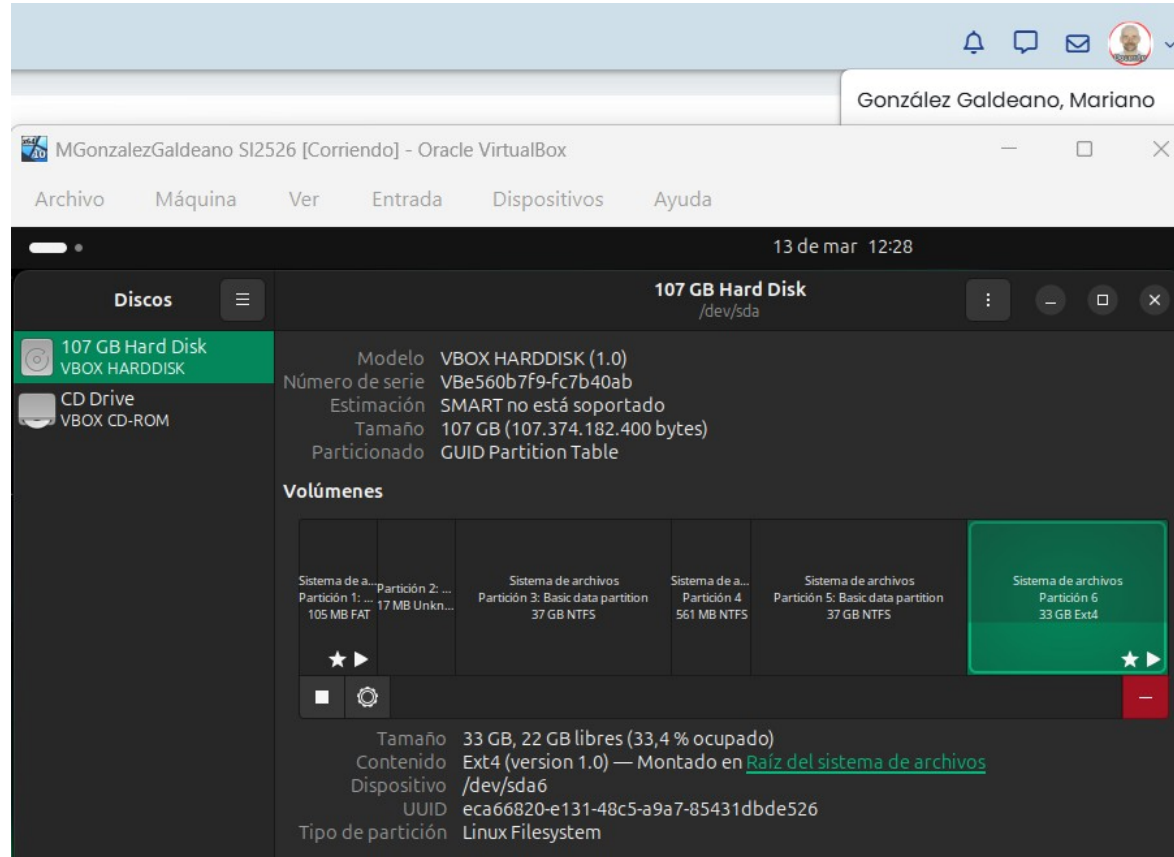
González Galdeano, Mariano

MGonzalezGaldeano SI2526 [Corriendo] - Oracle VirtualBox

Archivo Máquina Ver Entrada Dispositivos Ayuda

13 de mar 12:28

Discos

107 GB Hard Disk
VBOX HARDDISK

CD Drive
VBOX CD-ROM

107 GB Hard Disk
/dev/sda

Modelo VBOX HARDDISK (1.0)
Número de serie VBe560b7f9-fc7b40ab
Estimación SMART no está soportado
Tamaño 107 GB (107.374.182.400 bytes)
Particionado GUID Partition Table

Volúmenes

| Sistema de a... Partición 1: ... 105 MB FAT | Partición 2: ... 17 MB Unkn... | Sistema de archivos Partición 3: Basic data partition 37 GB NTFS | Sistema de a... Partición 4 561 MB NTFS | Sistema de archivos Partición 5: Basic data partition 37 GB NTFS | Sistema de archivos Partición 6 33 GB Ext4 |
|---|---|---|---|---|---|

Tamaño 33 GB, 22 GB libres (33,4 % ocupado)
Contenido Ext4 (version 1.0) — Montado en Raíz del sistema de archivos
Dispositivo /dev/sda6
UUID eca66820-e131-48c5-a9a7-85431dbde526
Tipo de partición Linux Filesystem